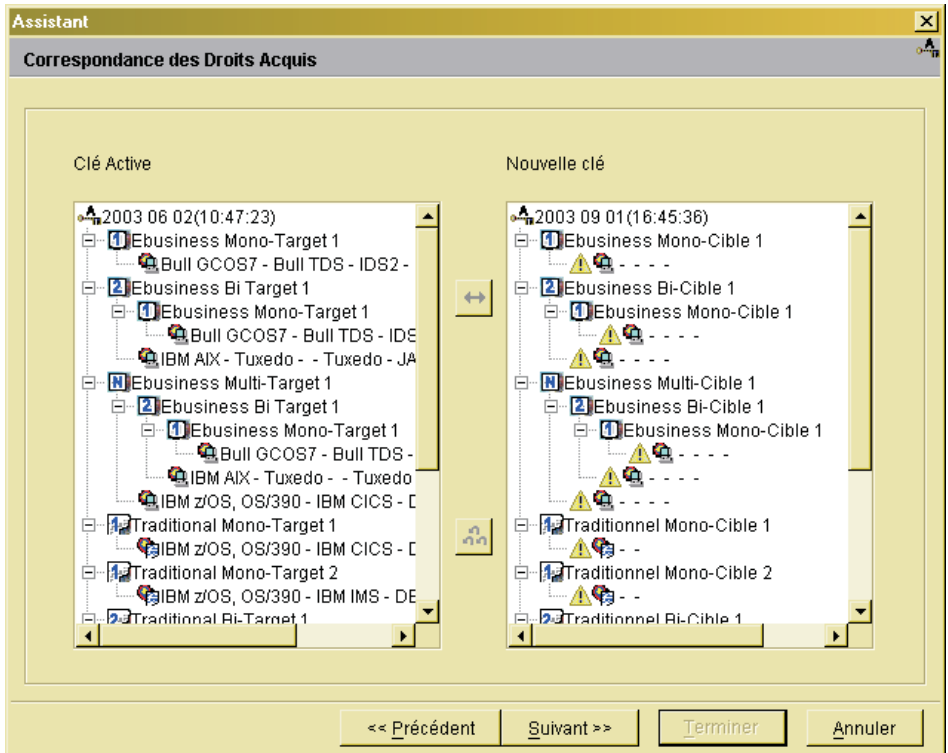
Assistant

Correspondance des Droits Acquis

Clé Active

2003 06 02(10:47:23)
Ebusiness Mono-Target 1
Bull GCOS7 - Bull TDS - IDS2 -
Ebusiness Bi Target 1
Ebusiness Mono-Target 1
Bull GCOS7 - Bull TDS - IDS
IBM AIX - Tuxedo - - Tuxedo - JA
Ebusiness Multi-Target 1
Ebusiness Bi Target 1
Ebusiness Mono-Target 1
Bull GCOS7 - Bull TDS -
IBM AIX - Tuxedo - - Tuxedo
IBM z/OS, OS/390 - IBM CICS - D
Traditional Mono-Target 1
IBM z/OS, OS/390 - IBM CICS - D
Traditional Mono-Target 2
IBM z/OS, OS/390 - IBM IMS - DE
Traditional Bi-Target 1

Nouvelle clé

2003 09 01(16:45:36)
Ebusiness Mono-Cible 1
- - - -
Ebusiness Bi-Cible 1
Ebusiness Mono-Cible 1
- - - -
- - - -
Ebusiness Multi-Cible 1
Ebusiness Bi-Cible 1
Ebusiness Mono-Cible 1
- - - -
- - - -
- - - -
Traditionnel Mono-Cible 1
- -
Traditionnel Mono-Cible 2
- -
Traditionnel Bi-Cible 1

<< Précédent
Suivant >>
Terminer
Annuler